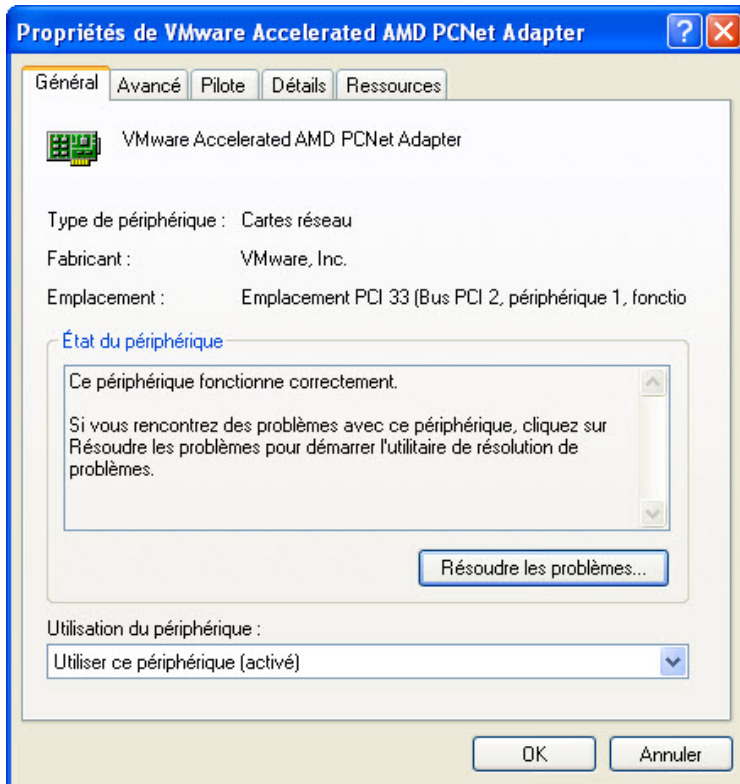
Propriétés de VMware Accelerated AMD PCNet Adapter

Général | Avancé | Pilote | Détails | Ressources

VMware Accelerated AMD PCNet Adapter

Type de périphérique : Cartes réseau

Fabricant : VMware, Inc.

Emplacement : Emplacement PCI 33 (Bus PCI 2, périphérique 1, fonctio

État du périphérique

Ce périphérique fonctionne correctement.

Si vous rencontrez des problèmes avec ce périphérique, cliquez sur Résoudre les problèmes pour démarrer l'utilitaire de résolution de problèmes.

Résoudre les problèmes...

Utilisation du périphérique :

Utiliser ce périphérique (activé)

OK

Annuler